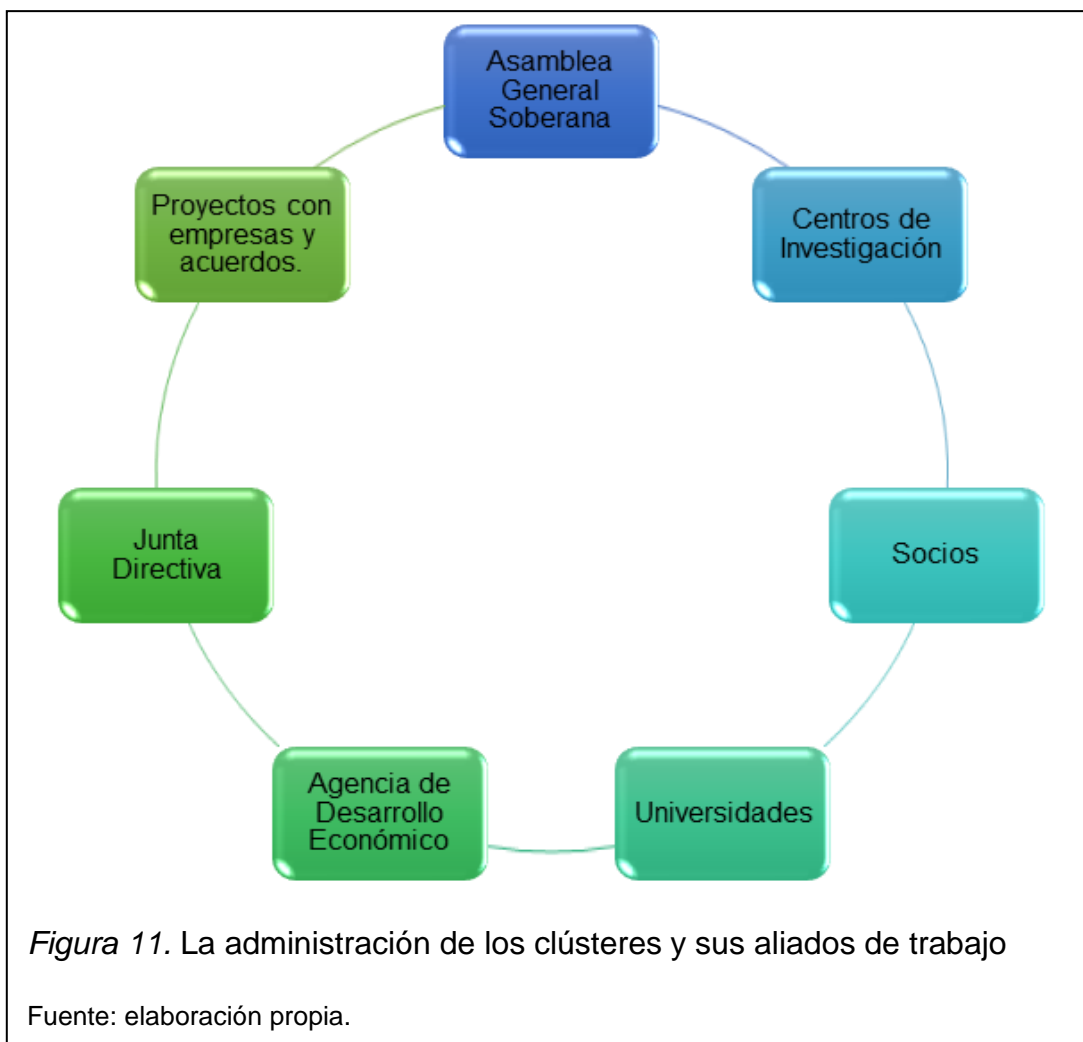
Asamblea General Soberana

Centros de Investigación

Socios

Universidades

Agencia de Desarrollo Económico

Junta Directiva

Proyectos con empresas y acuerdos.

*Figura 11.* La administración de los clústeres y sus aliados de trabajo

Fuente: elaboración propia.